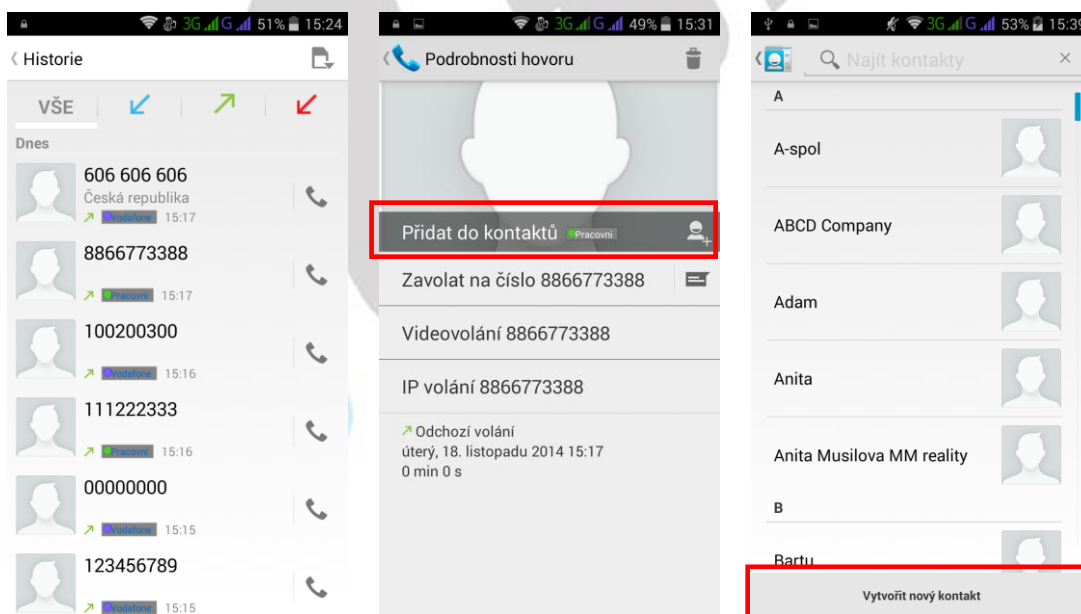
3G G 51% 15:24
Historie
VŠE
Dnes
606 606 606
Česká republika
Vodafone 15:17
8866773388
Pracovní 15:17
100200300
Vodafone 15:16
111222333
Pracovní 15:16
00000000
Vodafone 15:15
123456789
Vodafone 15:15

3G G 49% 15:31
Podrobnosti hovoru
Přidat do kontaktů Pracovní
Zavolat na číslo 8866773388
Videovolání 8866773388
IP volání 8866773388
Odchozí volání
úterý, 18. listopadu 2014 15:17
0 min 0 s

3G G 53% 15:3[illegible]
Najít kontakty
A
A-spol
ABCD Company
Adam
Anita
Anita Musilova MM reality
B
Bartu
Vytvořit nový kontakt